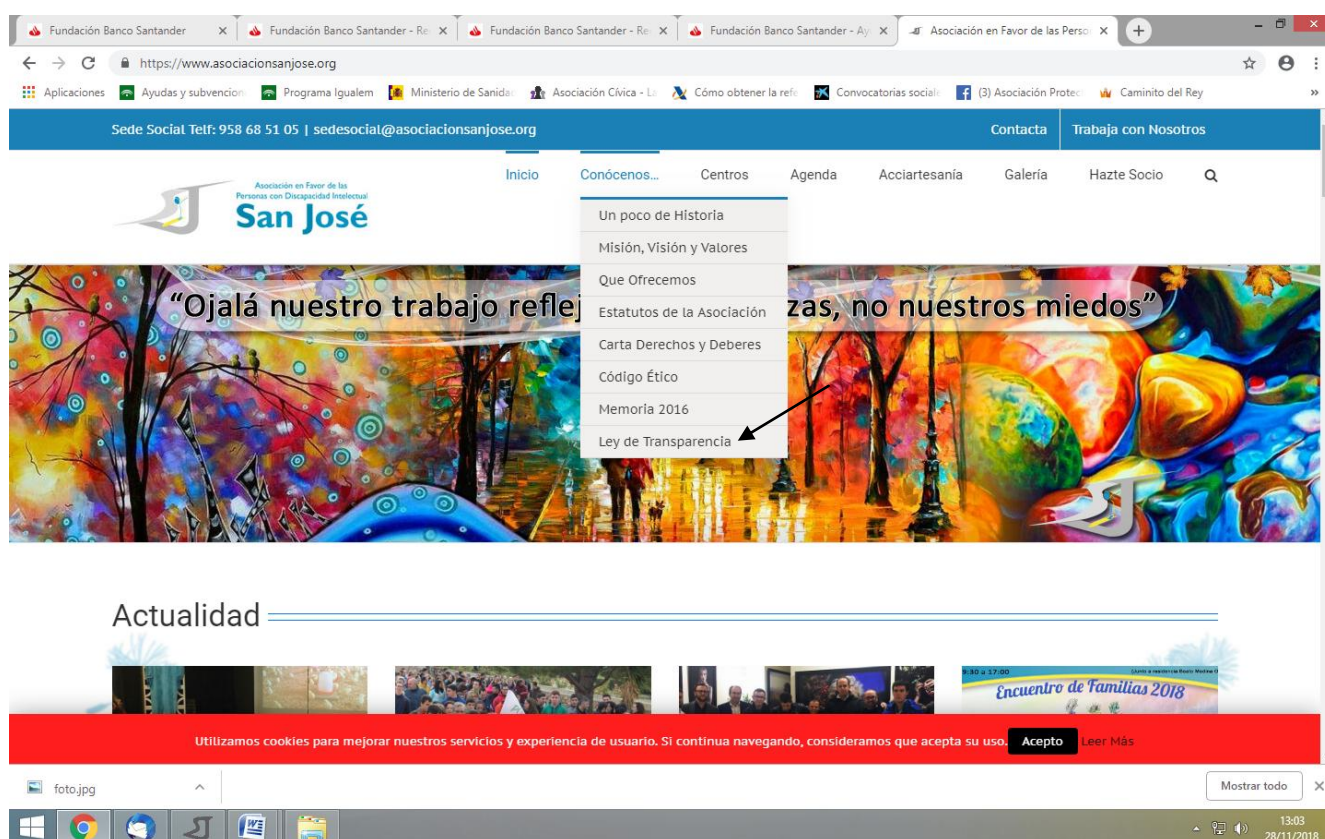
Fundación Banco Santander × Fundación Banco Santander - Re × Fundación Banco Santander - Re × Fundación Banco Santander - Ay × Asociación en Favor de las Perso ×

https://www.asociacionsanjose.org

Aplicaciones Ayudas y subvencion Programa Igualem Ministerio de Sanidac Asociación Cívica - La Cómo obtener la refe Convocatorias social (3) Asociación Protec Caminito del Rey »

Sede Social Telf: 958 68 51 05 | sedesocial@asociacionsanjose.org Contacta Trabaja con Nosotros

Asociación en Favor de las Personas con Discapacidad Intelectual San José

Inicio Conócenos... Centros Agenda Acciartesanía Galería Hazte Socio

Un poco de Historia
Misión, Visión y Valores
Que Ofrecemos
Estatutos de la Asociación
Carta Derechos y Deberes
Código Ético
Memoria 2016
Ley de Transparencia

“Ojalá nuestro trabajo reflej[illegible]zas, no nuestros miedos”

Actualidad

8:30 a 17:00 Encuentro de Familias 2018

Utilizamos cookies para mejorar nuestros servicios y experiencia de usuario. Si continua navegando, consideramos que acepta su uso. Acepto Leer Más

foto.jpg Mostrar todo ×

13:03 28/11/2018